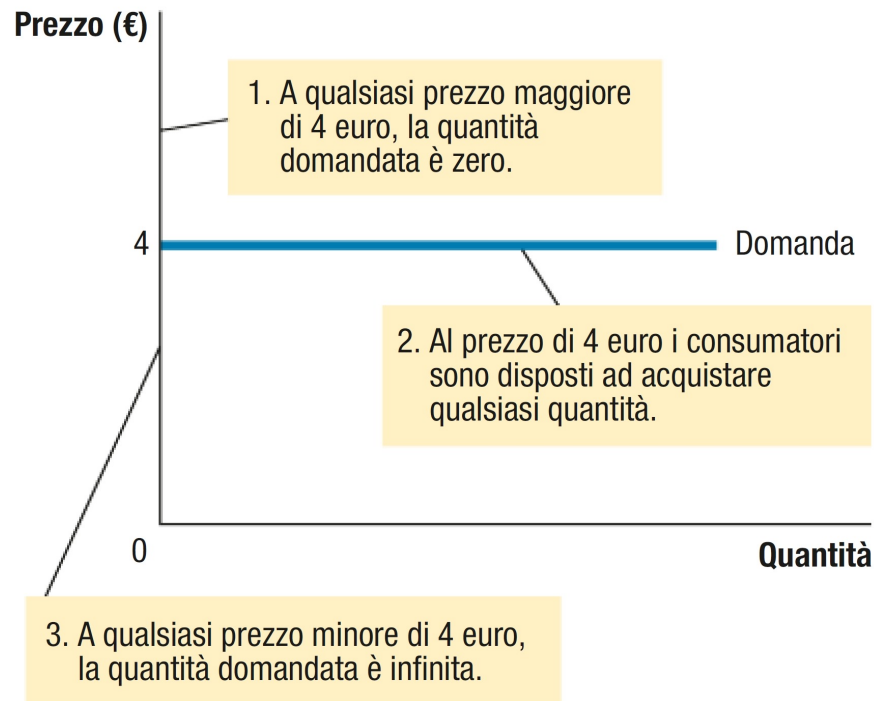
Prezzo (€)

1. A qualsiasi prezzo maggiore di 4 euro, la quantità domandata è zero.

4

Domanda

2. Al prezzo di 4 euro i consumatori sono disposti ad acquistare qualsiasi quantità.

0

Quantità

3. A qualsiasi prezzo minore di 4 euro, la quantità domandata è infinita.